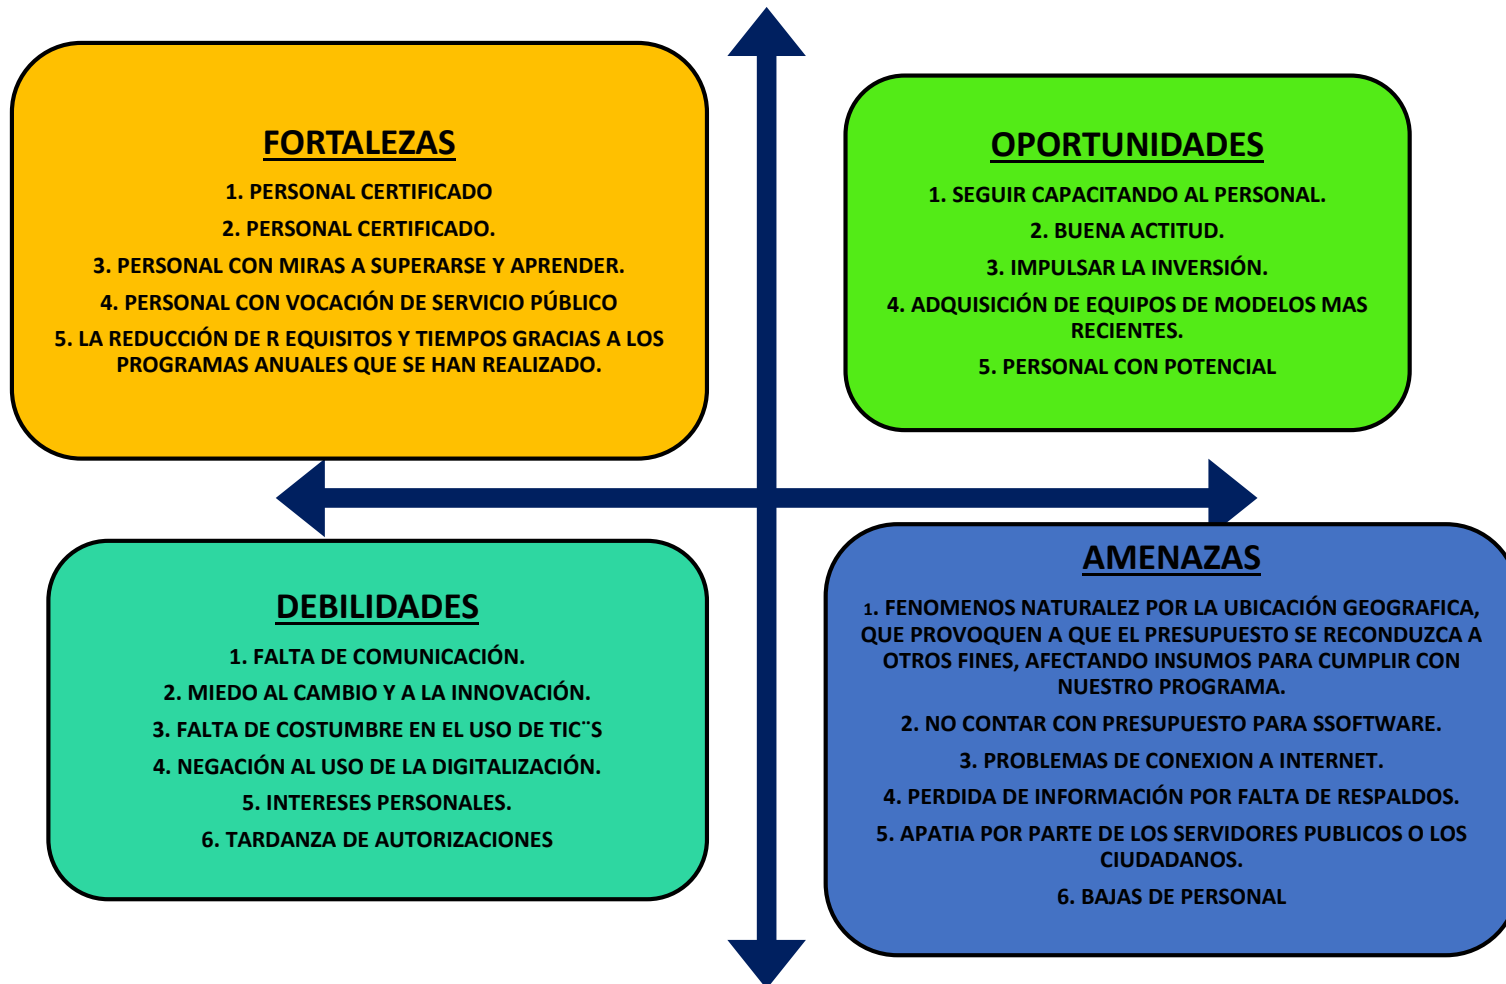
FORTALEZAS

1. PERSONAL CERTIFICADO

2. PERSONAL CERTIFICADO.

3. PERSONAL CON MIRAS A SUPERARSE Y APRENDER.

4. PERSONAL CON VOCACIÓN DE SERVICIO PÚBLICO

5. LA REDUCCIÓN DE R EQUISITOS Y TIEMPOS GRACIAS A LOS PROGRAMAS ANUALES QUE SE HAN REALIZADO.

OPORTUNIDADES

1. SEGUIR CAPACITANDO AL PERSONAL.

2. BUENA ACTITUD.

3. IMPULSAR LA INVERSIÓN.

4. ADQUISICIÓN DE EQUIPOS DE MODELOS MAS RECIENTES.

5. PERSONAL CON POTENCIAL

DEBILIDADES

1. FALTA DE COMUNICACIÓN.

2. MIEDO AL CAMBIO Y A LA INNOVACIÓN.

3. FALTA DE COSTUMBRE EN EL USO DE TIC¨S

4. NEGACIÓN AL USO DE LA DIGITALIZACIÓN.

5. INTERESES PERSONALES.

6. TARDANZA DE AUTORIZACIONES

AMENAZAS

1. FENOMENOS NATURALEZ POR LA UBICACIÓN GEOGRAFICA, QUE PROVOQUEN A QUE EL PRESUPUESTO SE RECONDUZCA A OTROS FINES, AFECTANDO INSUMOS PARA CUMPLIR CON NUESTRO PROGRAMA.

2. NO CONTAR CON PRESUPUESTO PARA SSOFTWARE.

3. PROBLEMAS DE CONEXION A INTERNET.

4. PERDIDA DE INFORMACIÓN POR FALTA DE RESPALDOS.

5. APATIA POR PARTE DE LOS SERVIDORES PUBLICOS O LOS CIUDADANOS.

6. BAJAS DE PERSONAL